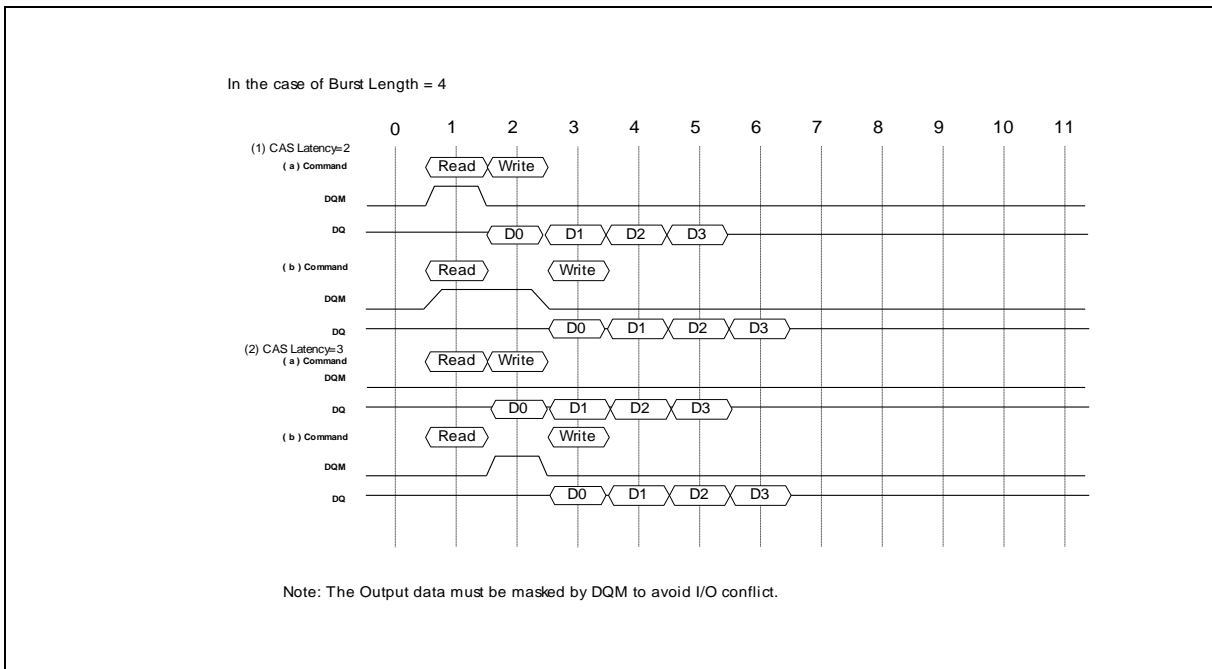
In the case of Burst Length = 4

0 1 2 3 4 5 6 7 8 9 10 11

(1) CAS Latency=2

( a ) Command

Read Write

DQM

DQ

D0 D1 D2 D3

( b ) Command

Read Write

DQM

DQ

D0 D1 D2 D3

(2) CAS Latency=3

( a ) Command

Read Write

DQM

DQ

D0 D1 D2 D3

( b ) Command

Read Write

DQM

DQ

D0 D1 D2 D3

Note: The Output data must be masked by DQM to avoid I/O conflict.